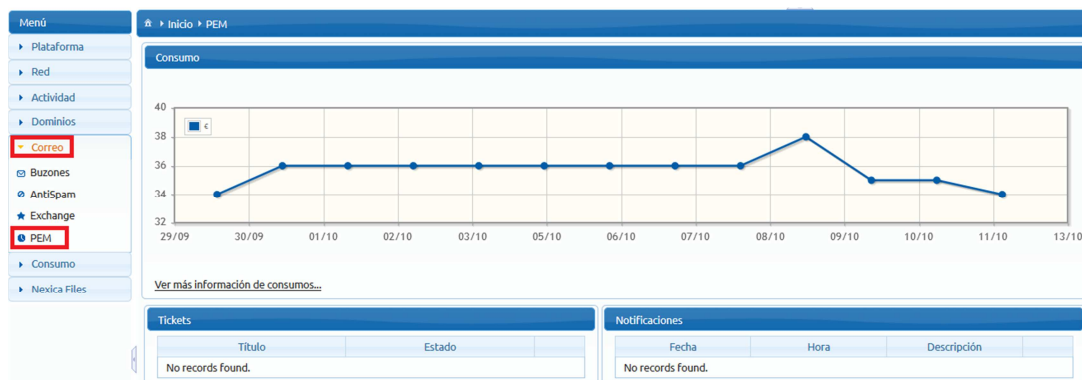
Menú
Plataforma
Red
Actividad
Dominios
Correo
Buzones
AntiSpam
Exchange
PEM
Consumo
Nexica Files

Inicio PEM

Consumo

40
38
36
34
32
€
29/09 30/09 01/10 02/10 03/10 05/10 06/10 07/10 08/10 09/10 10/10 11/10 13/10

Ver más información de consumos...

Tickets

| Título | Estado | |
|---|---|---|
| No records found. | | |

Notificaciones

| Fecha | Hora | Descripción | |
|---|---|---|---|
| No records found. | | | |